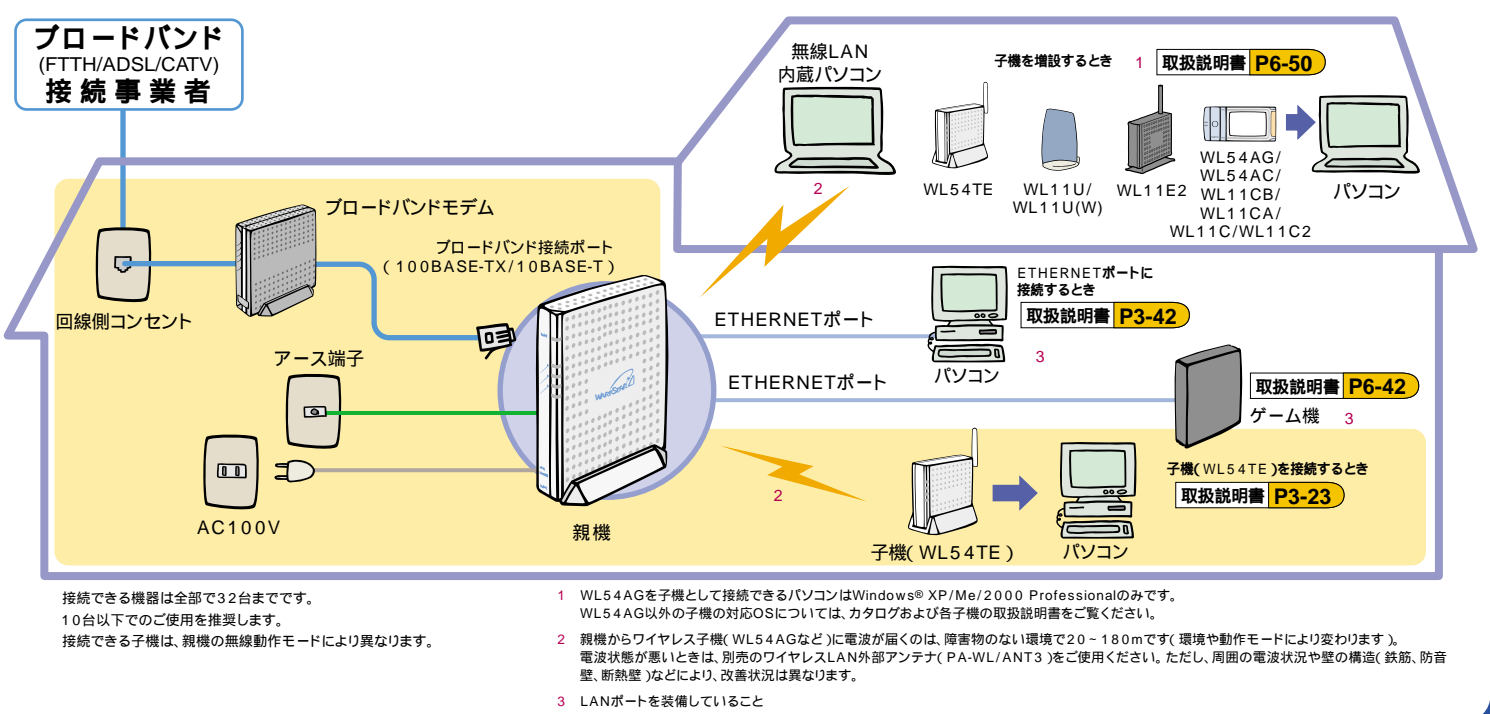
ブロードバンド
(FTTH/ADSL/CATV)
接続事業者

無線LAN
内蔵パソコン

2

子機を増設するとき 1 取扱説明書 P6-50

WL54TE

WL11U/
WL11U(W)

WL11E2

WL54AG/
WL54AC/
WL11CB/
WL11CA/
WL11C/WL11C2

パソコン

ブロードバンドモデム

ブロードバンド接続ポート
(100BASE-TX/10BASE-T)

回線側コンセント

ETHERNETポート

ETHERNETポートに
接続するとき
取扱説明書 P3-42

3

パソコン

アース端子

ETHERNETポート

取扱説明書 P6-42

ゲーム機 3

子機(WL54TE)を接続するとき
取扱説明書 P3-23

2

AC100V

親機

子機(WL54TE)

パソコン

接続できる機器は全部で32台までです。
10台以下でのご使用を推奨します。
接続できる子機は、親機の無線動作モードにより異なります。

1 WL54AGを子機として接続できるパソコンはWindows® XP/Me/2000 Professionalのみです。
WL54AG以外の子機の対応OSについては、カタログおよび各子機の取扱説明書をご覧ください。

2 親機からワイヤレス子機(WL54AGなど)に電波が届くのは、障害物のない環境で20~180mです(環境や動作モードにより変わります)。
電波状態が悪いときは、別売のワイヤレスLAN外部アンテナ(PA-WL/ANT3)をご使用ください。ただし、周囲の電波状況や壁の構造(鉄筋、防音壁、断熱壁)などにより、改善状況は異なります。

3 LANポートを装備していること